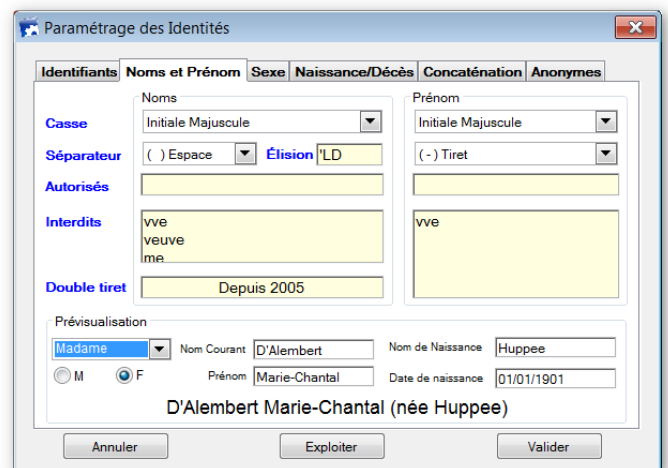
Paramétrage des Identités

Identifiants | Noms et Prénom | Sexe | Naissance/Décès | Concaténation | Anonymes

Noms

Prénom

Casse
Initiale Majuscule
Initiale Majuscule

Séparateur
( ) Espace
Élision
'LD
( - ) Tiret

Autorisés

Interdits
vve
veuve
me
vve

Double tiret
Depuis 2005

Prévisualisation

Madame
Nom Courant
D'Alembert
Nom de Naissance
Huppee

M
F
Prénom
Marie-Chantal
Date de naissance
01/01/1901

D'Alembert Marie-Chantal (née Huppee)

Annuler
Exploiter
Valider